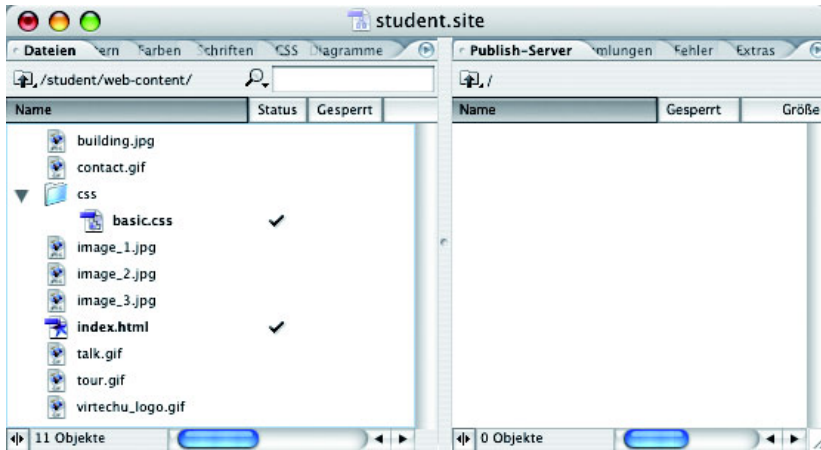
student.site

Dateien ern Farben Schriften CSS Diagramme

/student/web-content/

| Name | Status | Gesperrt |
|---|---|---|
| building.jpg | | |
| contact.gif | | |
| css | | |
| basic.css | ✔ | |
| image_1.jpg | | |
| image_2.jpg | | |
| image_3.jpg | | |
| index.html | ✔ | |
| talk.gif | | |
| tour.gif | | |
| virtechu_logo.gif | | |

11 Objekte

Publish-Server mlungen Fehler Extras

/

| Name | Gesperrt | Größe |
|---|---|---|

0 Objekte